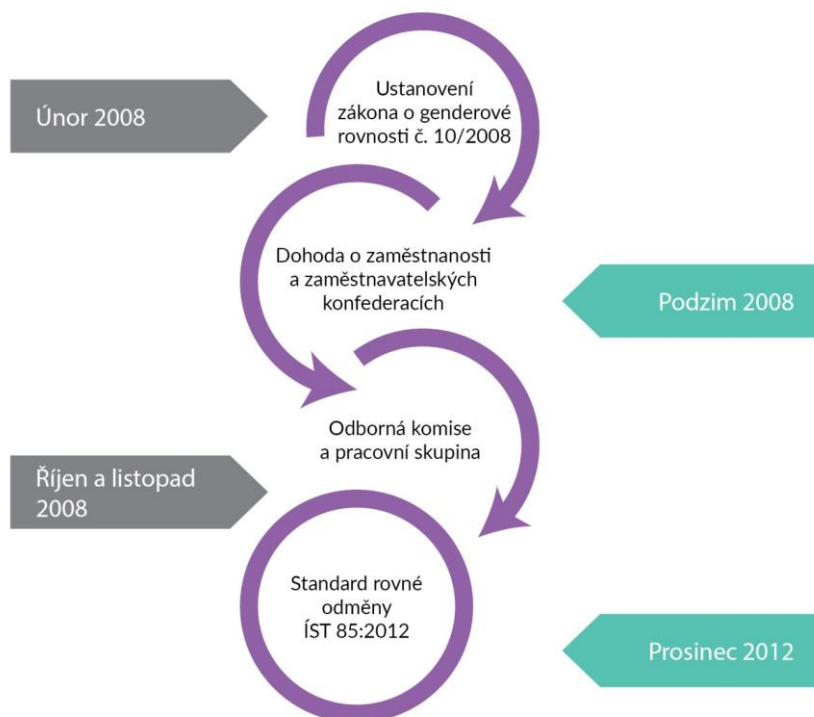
Únor 2008

Ustanovení zákona o genderové rovnosti č. 10/2008

Dohoda o zaměstnanosti a zaměstnavatelských konfederacích

Podzim 2008

Říjen a listopad 2008

Odborná komise a pracovní skupina

Standard rovné odměny ÍST 85:2012

Prosinec 2012